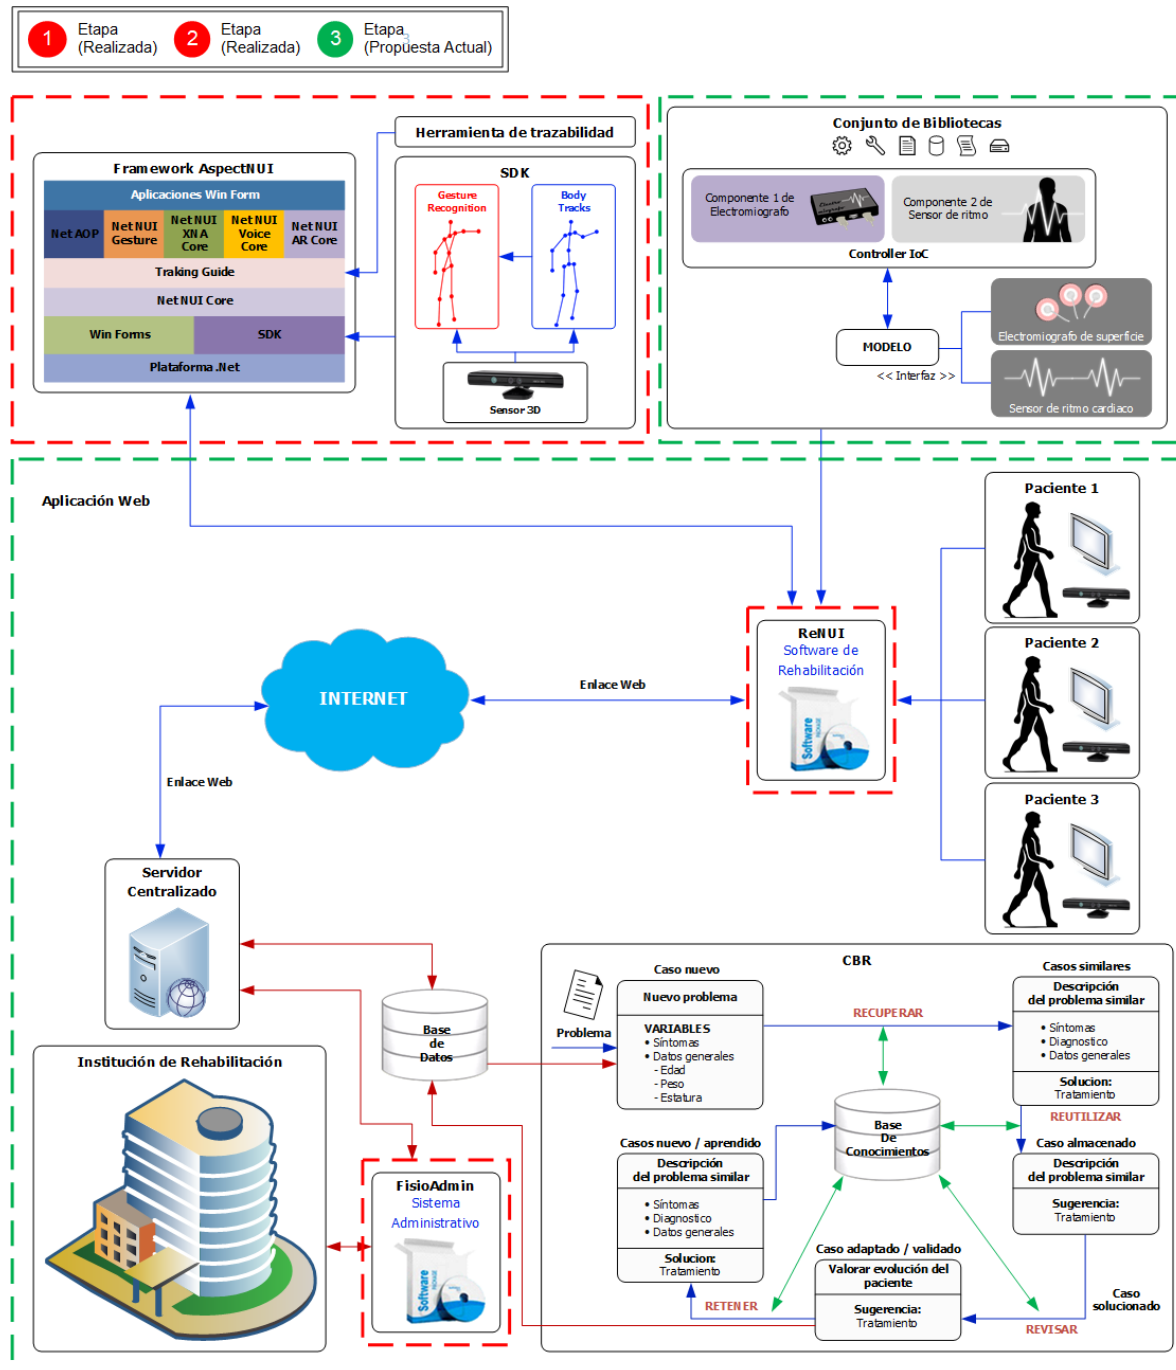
1 Etapa (Realizada) 2 Etapa (Realizada) 3 Etapa (Propuesta Actual)

Herramienta de trazabilidad

Framework AspectNUI

Aplicaciones Win Form

Net AOP | NetNUI Gesture | NetNUI XNA Core | NetNUI Voice Core | NetNUI AR Core

Traking Guide

NetNUI Core

Win Forms | SDK

Plataforma .Net

SDK

Gesture Recognition

Body Tracks

Sensor 3D

Conjunto de Bibliotecas

Componente 1 de Electromiógrafo

Componente 2 de Sensor de ritmo

Controller IoC

MODELO

<< Interfaz >>

Electromiógrafo de superficie

Sensor de ritmo cardiaco

Aplicación Web

Paciente 1

Paciente 2

Paciente 3

ReNUI
Software de Rehabilitación

INTERNET

Enlace Web

Enlace Web

Servidor Centralizado

Base de Datos

Institución de Rehabilitación

FisioAdmin
Sistema Administrativo

CBR

Problema

Caso nuevo

Nuevo problema

VARIABLES
• Síntomas
• Datos generales
- Edad
- Peso
- Estatura

RECUPERAR

Casos similares

Descripción del problema similar

• Síntomas
• Diagnostico
• Datos generales

Solucion: Tratamiento

REUTILIZAR

Base De Conocimientos

Casos nuevo / aprendido

Descripción del problema similar

• Síntomas
• Diagnostico
• Datos generales

Solucion: Tratamiento

Caso almacenado

Descripción del problema similar

Sugerencia: Tratamiento

Caso adaptado / validado

Valorar evolución del paciente

Sugerencia: Tratamiento

RETENER

REVISAR

Caso solucionado